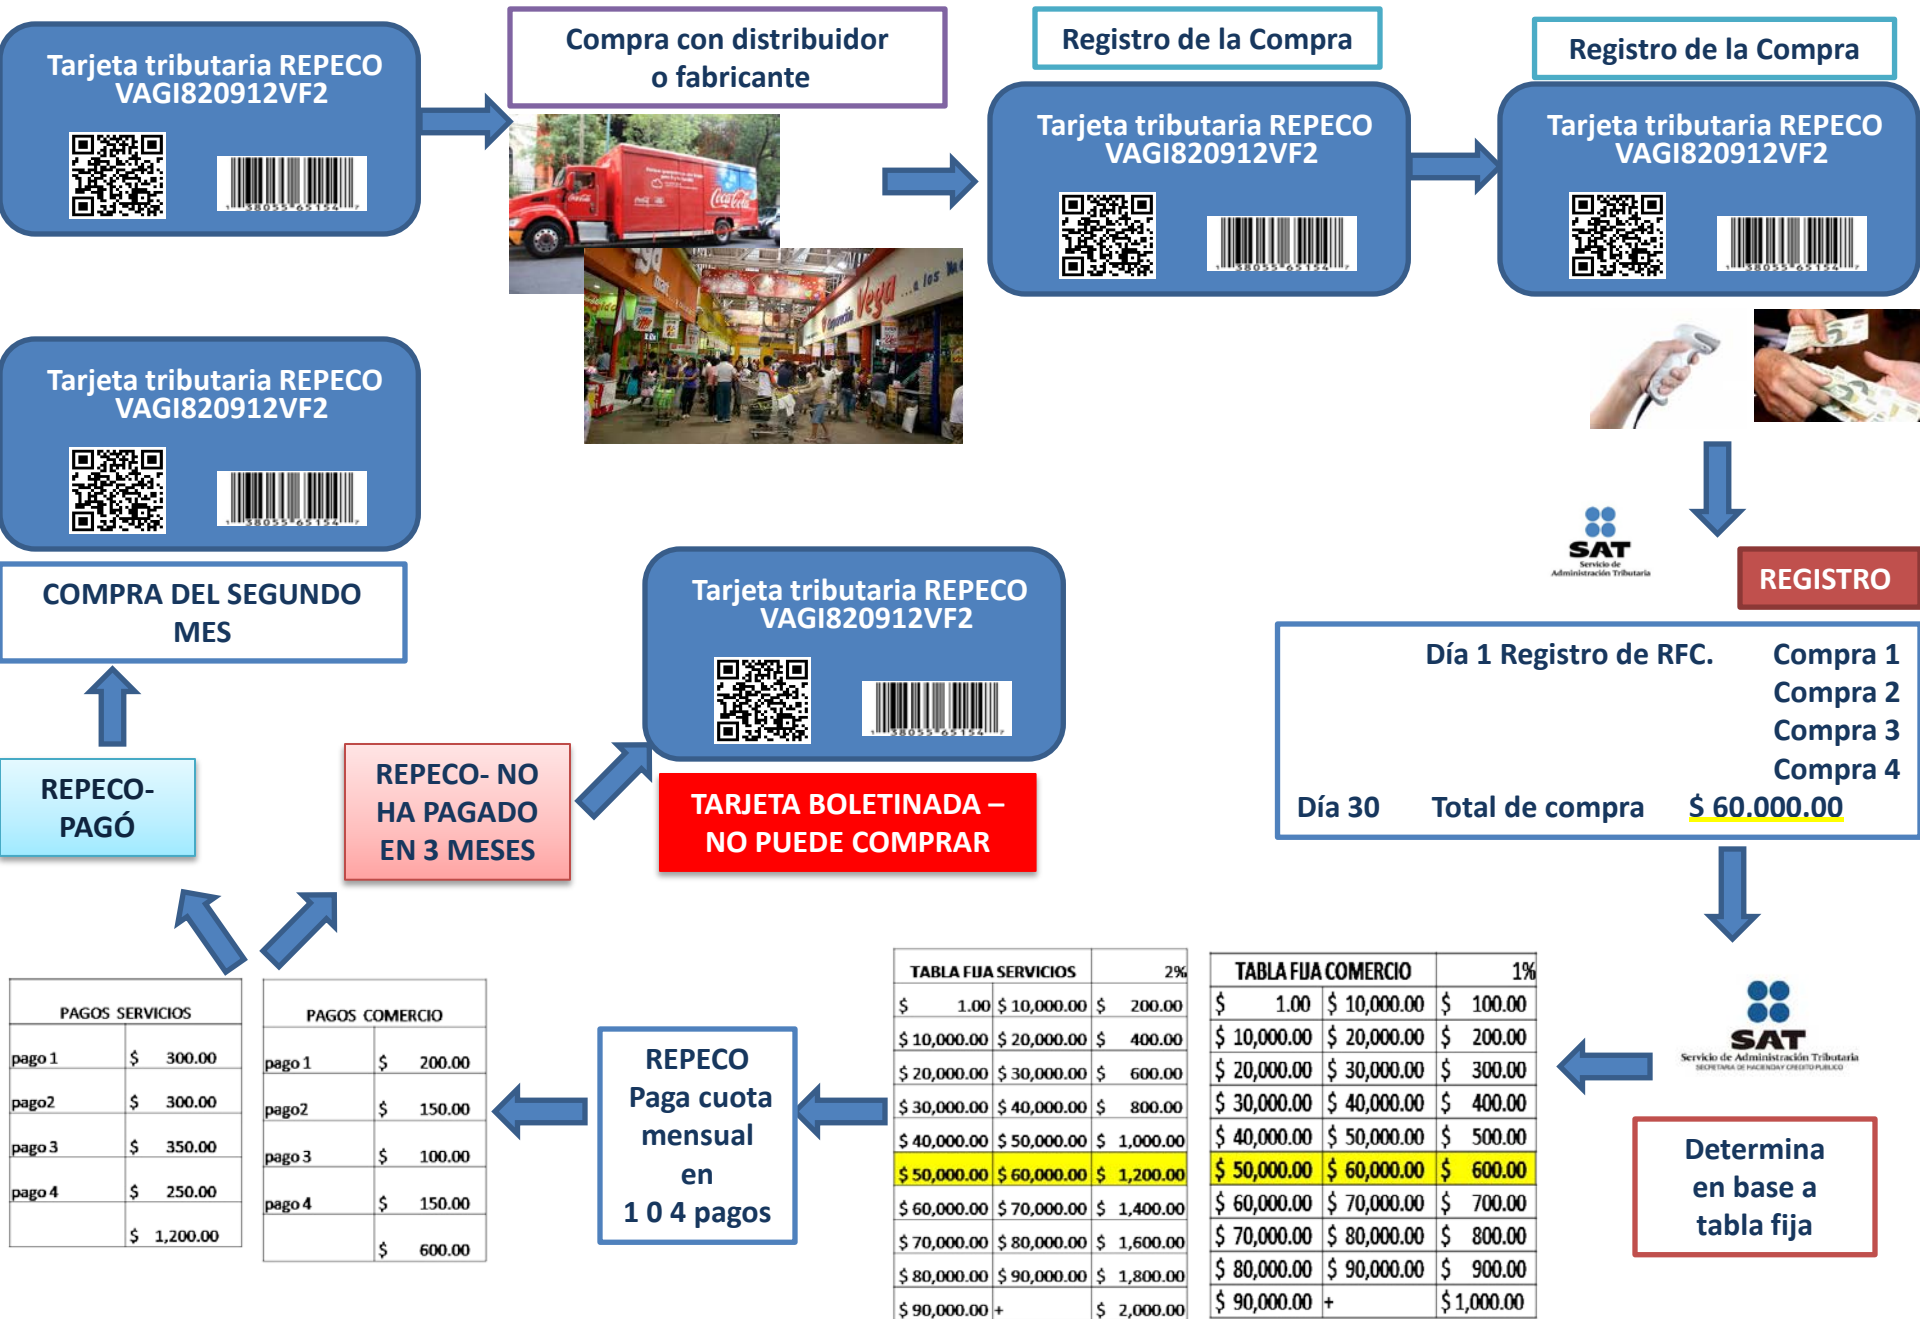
Tarjeta tributaria REPECO VAGI820912VF2

Compra con distribuidor o fabricante

Registro de la Compra

Tarjeta tributaria REPECO VAGI820912VF2

Registro de la Compra

Tarjeta tributaria REPECO VAGI820912VF2

Tarjeta tributaria REPECO VAGI820912VF2

SAT Servicio de Administración Tributaria

REGISTRO

COMPRA DEL SEGUNDO MES

Tarjeta tributaria REPECO VAGI820912VF2

Día 1 Registro de RFC. Compra 1
Compra 2
Compra 3
Compra 4
Día 30 Total de compra $ 60.000.00

REPECO- PAGÓ

REPECO- NO HA PAGADO EN 3 MESES

TARJETA BOLETINADA – NO PUEDE COMPRAR

| TABLA FIJA SERVICIOS | | 2% |
|---|---|---|
| $ 1.00 | $ 10,000.00 | $ 200.00 |
| $ 10,000.00 | $ 20,000.00 | $ 400.00 |
| $ 20,000.00 | $ 30,000.00 | $ 600.00 |
| $ 30,000.00 | $ 40,000.00 | $ 800.00 |
| $ 40,000.00 | $ 50,000.00 | $ 1,000.00 |
| $ 50,000.00 | $ 60,000.00 | $ 1,200.00 |
| $ 60,000.00 | $ 70,000.00 | $ 1,400.00 |
| $ 70,000.00 | $ 80,000.00 | $ 1,600.00 |
| $ 80,000.00 | $ 90,000.00 | $ 1,800.00 |
| $ 90,000.00 | + | $ 2,000.00 |

| TABLA FIJA COMERCIO | | 1% |
|---|---|---|
| $ 1.00 | $ 10,000.00 | $ 100.00 |
| $ 10,000.00 | $ 20,000.00 | $ 200.00 |
| $ 20,000.00 | $ 30,000.00 | $ 300.00 |
| $ 30,000.00 | $ 40,000.00 | $ 400.00 |
| $ 40,000.00 | $ 50,000.00 | $ 500.00 |
| $ 50,000.00 | $ 60,000.00 | $ 600.00 |
| $ 60,000.00 | $ 70,000.00 | $ 700.00 |
| $ 70,000.00 | $ 80,000.00 | $ 800.00 |
| $ 80,000.00 | $ 90,000.00 | $ 900.00 |
| $ 90,000.00 | + | $ 1,000.00 |

| PAGOS SERVICIOS | |
|---|---|
| pago 1 | $ 300.00 |
| pago2 | $ 300.00 |
| pago 3 | $ 350.00 |
| pago 4 | $ 250.00 |
| | $ 1,200.00 |

| PAGOS COMERCIO | |
|---|---|
| pago 1 | $ 200.00 |
| pago2 | $ 150.00 |
| pago 3 | $ 100.00 |
| pago 4 | $ 150.00 |
| | $ 600.00 |

REPECO Paga cuota mensual en 1 0 4 pagos

SAT Servicio de Administración Tributaria SECRETARIA DE HACIENDA Y CREDITO PUBLICO

Determina en base a tabla fija